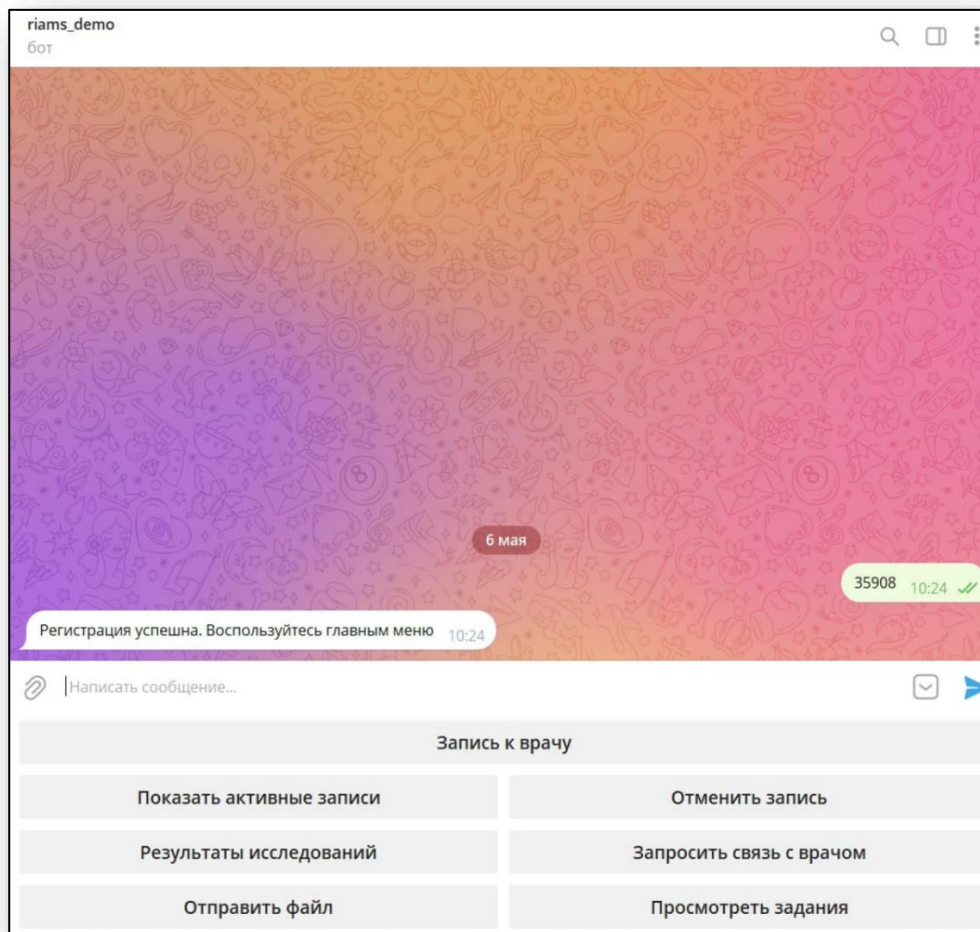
riams_demo
бот

6 мая

35908 10:24

Регистрация успешна. Воспользуйтесь главным меню 10:24

Написать сообщение...

Запись к врачу

Показать активные записи

Отменить запись

Результаты исследований

Запросить связь с врачом

Отправить файл

Просмотреть задания